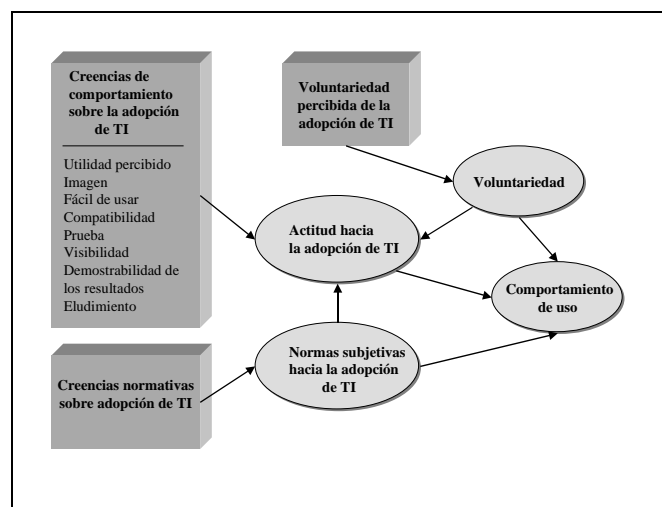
Creencias de comportamiento sobre la adopción de TI

Utilidad percibido
Imagen
Fácil de usar
Compatibilidad
Prueba
Visibilidad
Demostrabilidad de los resultados
Eludimiento

Voluntariedad percibida de la adopción de TI

Voluntariedad

Actitud hacia la adopción de TI

Comportamiento de uso

Creencias normativas sobre adopción de TI

Normas subjetivas hacia la adopción de TI